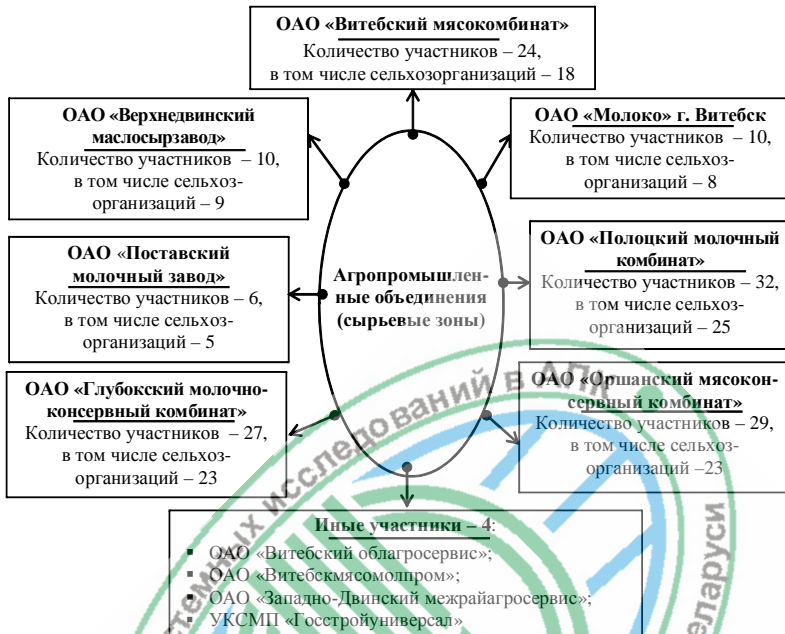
ОАО «Витебский мясокомбинат»
Количество участников – 24,
в том числе сельхозорганизаций – 18

ОАО «Верхнедвинский маслосырзавод»
Количество участников – 10,
в том числе сельхозорганизаций – 9

ОАО «Молоко» г. Витебск
Количество участников – 10,
в том числе сельхозорганизаций – 8

ОАО «Поставский молочный завод»
Количество участников – 6,
в том числе сельхозорганизаций – 5

Агропромышленные объединения (сырьевые зоны)

ОАО «Полоцкий молочный комбинат»
Количество участников – 32,
в том числе сельхозорганизаций – 25

ОАО «Глубокский молочноконсервный комбинат»
Количество участников – 27,
в том числе сельхозорганизаций – 23

ОАО «Оршанский мясоконсервный комбинат»
Количество участников – 29,
в том числе сельхозорганизаций –23

Иные участники – 4:
ОАО «Витебский облагросервис»;
ОАО «Витебскмясомолпром»;
ОАО «Западно-Двинский межрайагросервис»;
УКСМП «Госстройуниверсал»

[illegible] исследований в АП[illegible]
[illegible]еларуси